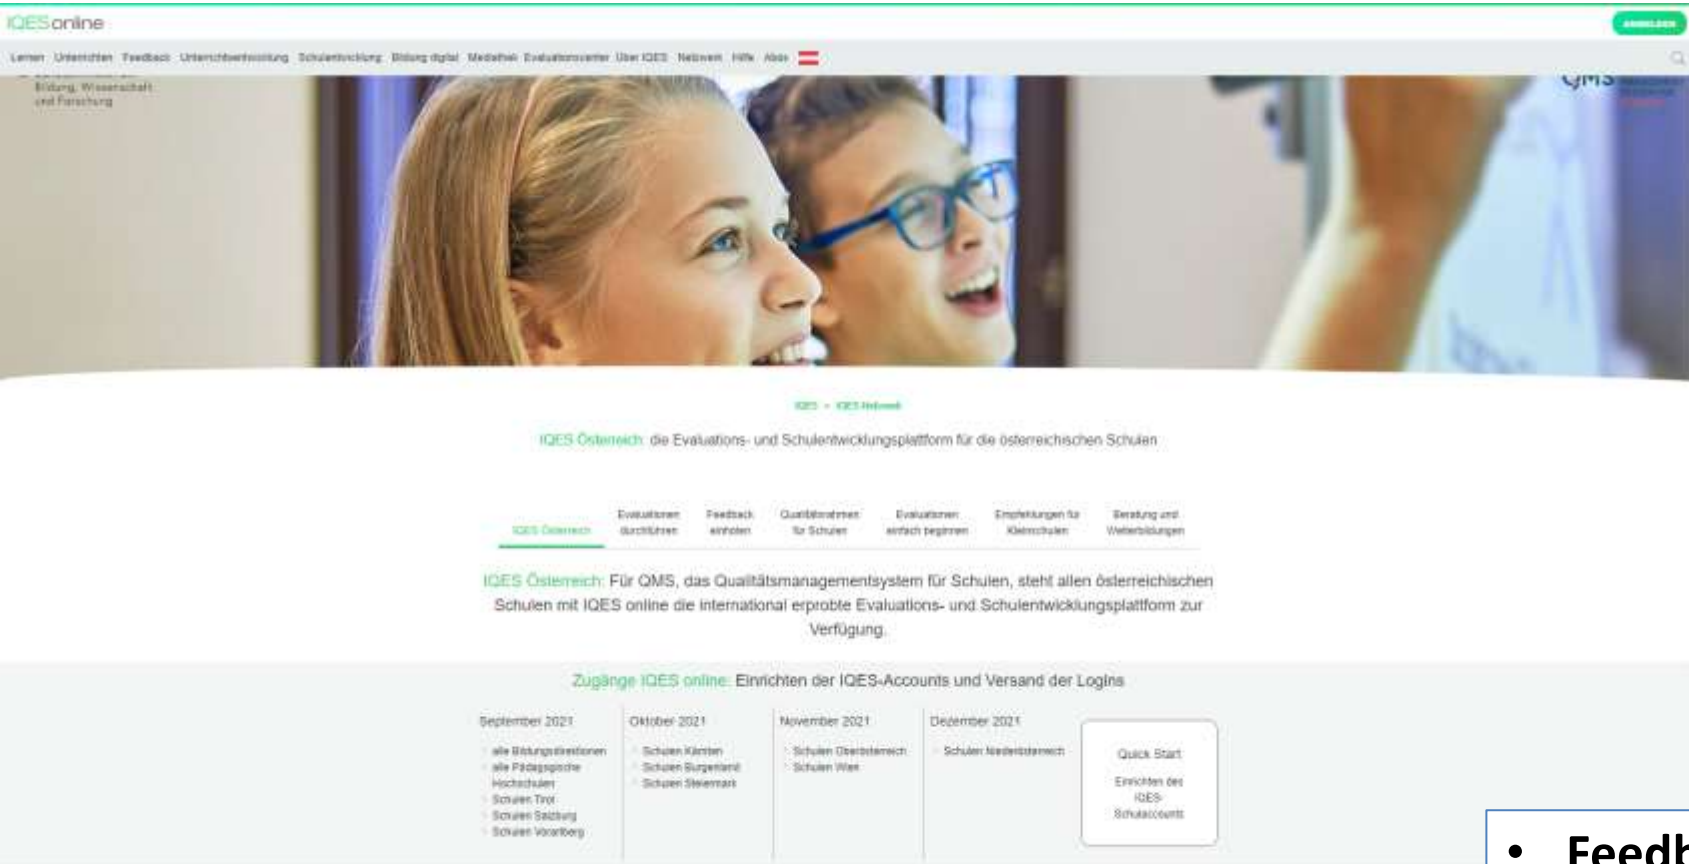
IQESonline

ANMELDEN

Lernen Unterrichten Feedback Unterrichtsentwicklung Schulentwicklung Bildung digital Mediathek Evaluationscenter Über IQES Netzwerk Hilfe Abos

Bildung, Wissenschaft und Forschung

QMS

IQES > IQES Netzwerk

IQES Österreich: die Evaluations- und Schulentwicklungsplattform für die österreichischen Schulen

IQES Österreich | Evaluationen durchführen | Feedback einholen | Qualitätsrahmen für Schulen | Evaluationen einfach beginnen | Empfehlungen für Kleinschulen | Beratung und Weiterbildungen

IQES Österreich: Für QMS, das Qualitätsmanagementsystem für Schulen, steht allen österreichischen Schulen mit IQES online die international erprobte Evaluations- und Schulentwicklungsplattform zur Verfügung.

Zugänge IQES online: Einrichten der IQES-Accounts und Versand der Logins

September 2021
alle Bildungsdirektionen
alle Pädagogische Hochschulen
Schulen Tirol
Schulen Salzburg
Schulen Vorarlberg

Oktober 2021
Schulen Kärnten
Schulen Burgenland
Schulen Steiermark

November 2021
Schulen Oberösterreich
Schulen Wien

Dezember 2021
Schulen Niederösterreich

Quick Start
Einrichten des IQES-Schulaccounts

• Feedb